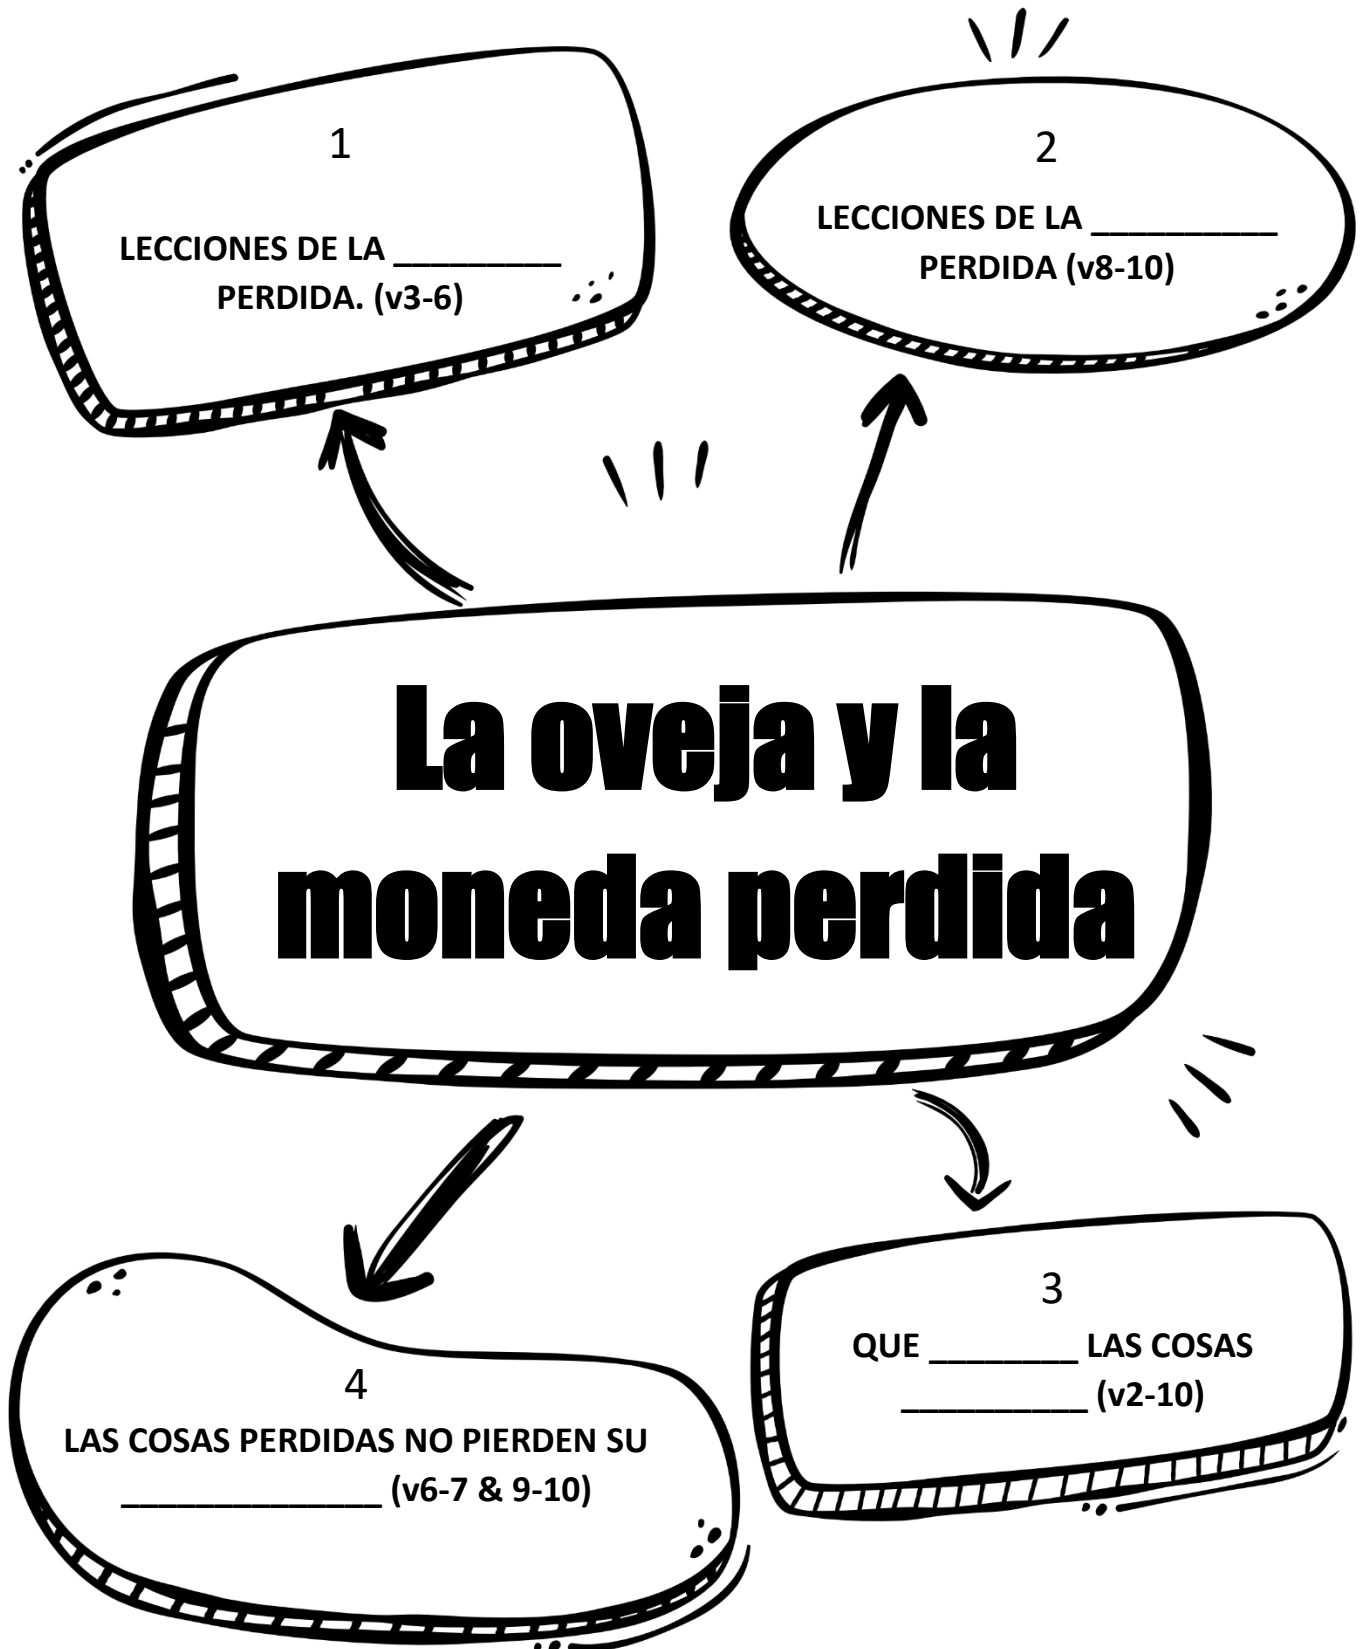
1

LECCIONES DE LA _________ PERDIDA. (v3-6)

2

LECCIONES DE LA __________ PERDIDA (v8-10)

La oveja y la moneda perdida

3

QUE ________ LAS COSAS __________ (v2-10)

4

LAS COSAS PERDIDAS NO PIERDEN SU ______________ (v6-7 & 9-10)